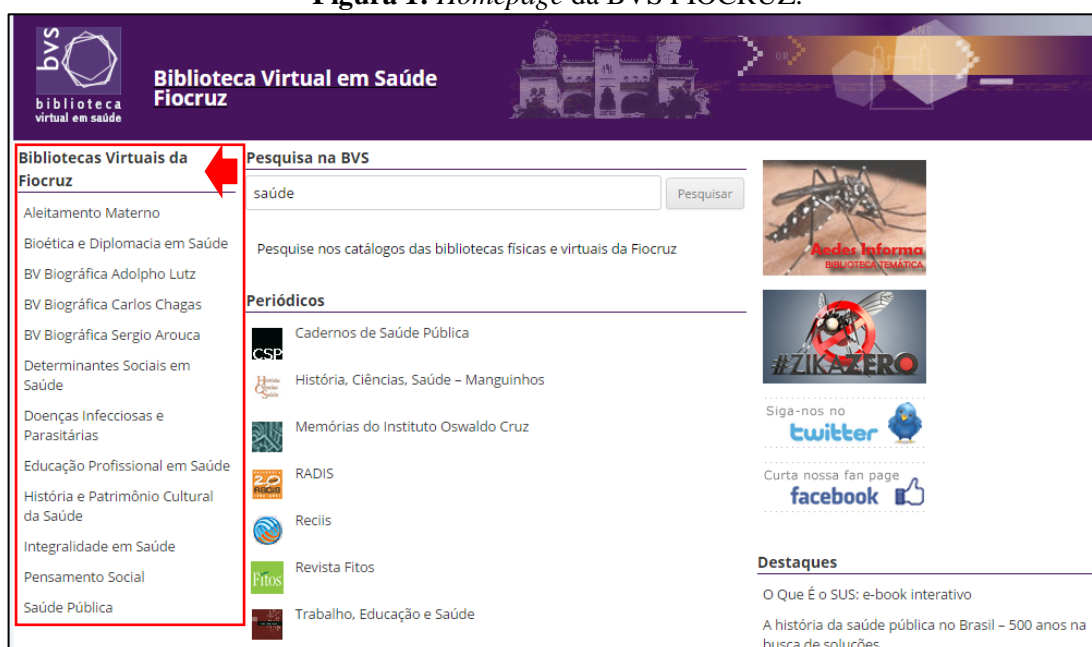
Figura 1: Homepage da BVS FIOCRUZ.

bvs
biblioteca
virtual em saúde

Biblioteca Virtual em Saúde
Fiocruz

Bibliotecas Virtuais da Fiocruz

Aleitamento Materno

Bioética e Diplomacia em Saúde

BV Biográfica Adolpho Lutz

BV Biográfica Carlos Chagas

BV Biográfica Sergio Arouca

Determinantes Sociais em Saúde

Doenças Infecciosas e Parasitárias

Educação Profissional em Saúde

História e Patrimônio Cultural da Saúde

Integralidade em Saúde

Pensamento Social

Saúde Pública

Pesquisa na BVS

saúde

Pesquisar

Pesquise nos catálogos das bibliotecas físicas e virtuais da Fiocruz

Periódicos

CSP Cadernos de Saúde Pública

História, Ciências, Saúde – Manguinhos

Memórias do Instituto Oswaldo Cruz

RADIS

Reciis

Fitos Revista Fitos

Trabalho, Educação e Saúde

Aedes Informa
BIBLIOTECA TEMÁTICA

#ZIKAZERO

Siga-nos no
twitter

Curta nossa fan page
facebook

Destaques

O Que É o SUS: e-book interativo

A história da saúde pública no Brasil – 500 anos na busca de soluções